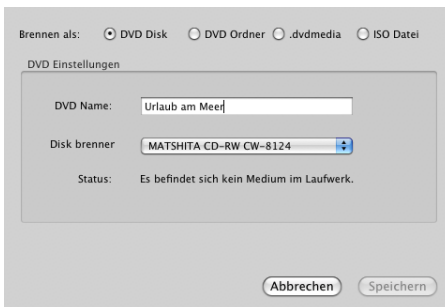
Brennen als: DVD Disk DVD Ordner .dvdmedia ISO Datei

DVD Einstellungen

DVD Name: Urlaub am Meer

Disk brenner MATSHITA CD-RW CW-8124

Status: Es befindet sich kein Medium im Laufwerk.

Abbrechen Speichern